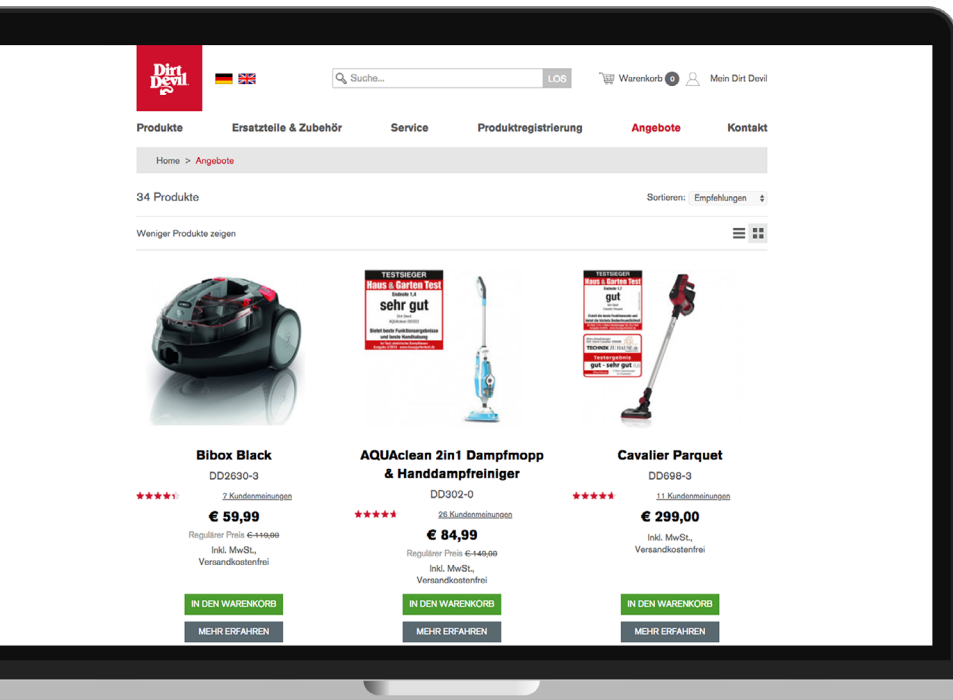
Dirt Devil

Suche...
LOS
Warenkorb 0
Mein Dirt Devil

Produkte
Ersatzteile & Zubehör
Service
Produktregistrierung
Angebote
Kontakt

Home > Angebote

34 Produkte
Sortieren: Empfehlungen

Weniger Produkte zeigen

TESTSIEGER
Haus & Garten Test
sehr gut

TESTSIEGER
Haus & Garten Test
gut
Testergebnis
gut - sehr gut

Bibox Black
DD2630-3
7 Kundenmeinungen
€ 59,99
Regulärer Preis € 119,00
Inkl. MwSt., Versandkostenfrei
IN DEN WARENKORB
MEHR ERFAHREN

AQUAclean 2in1 Dampfmopp & Handdampfreiniger
DD302-0
26 Kundenmeinungen
€ 84,99
Regulärer Preis € 149,00
Inkl. MwSt., Versandkostenfrei
IN DEN WARENKORB
MEHR ERFAHREN

Cavalier Parquet
DD698-3
11 Kundenmeinungen
€ 299,00
Inkl. MwSt., Versandkostenfrei
IN DEN WARENKORB
MEHR ERFAHREN